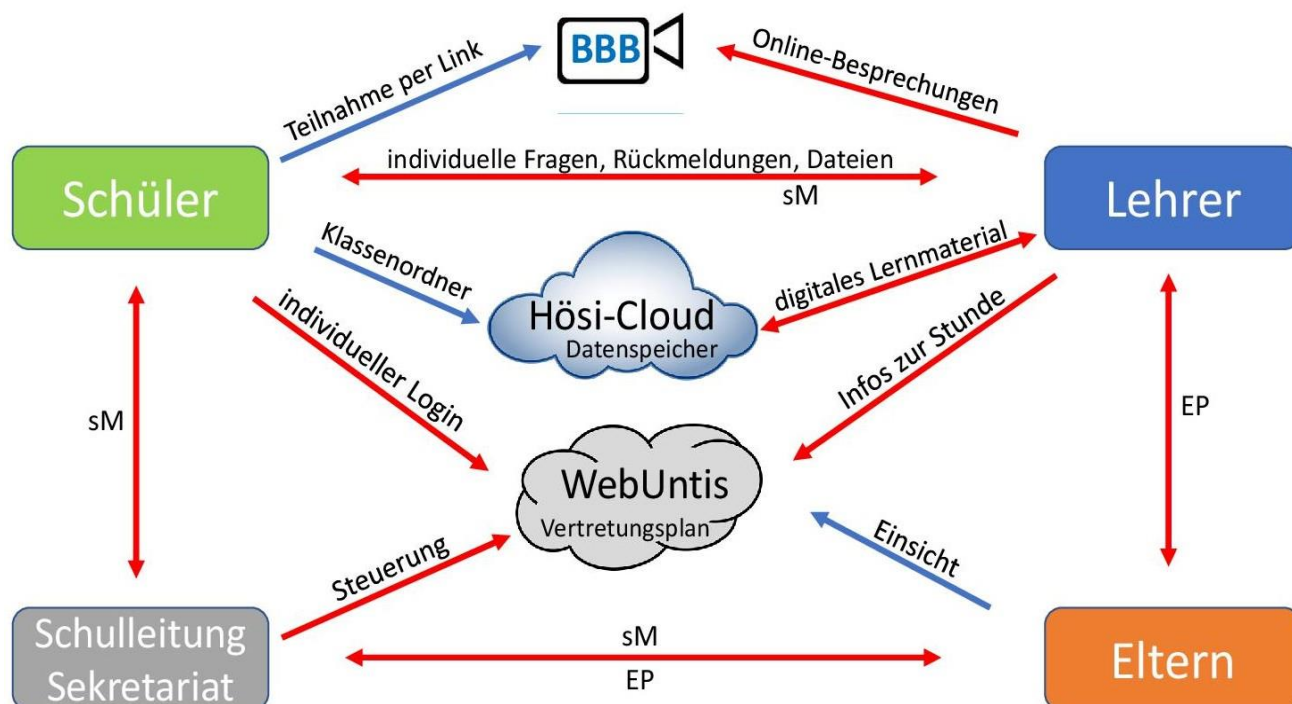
BBB

Teilnahme per Link

Online-Besprechungen

Schüler

individuelle Fragen, Rückmeldungen, Dateien

sM

Lehrer

Klassenordner

digitales Lernmaterial

Hösi-Cloud
Datenspeicher

individueller Login

Infos zur Stunde

sM

EP

WebUntis
Vertretungsplan

Einsicht

Steuerung

Schulleitung
Sekretariat

sM

EP

Eltern